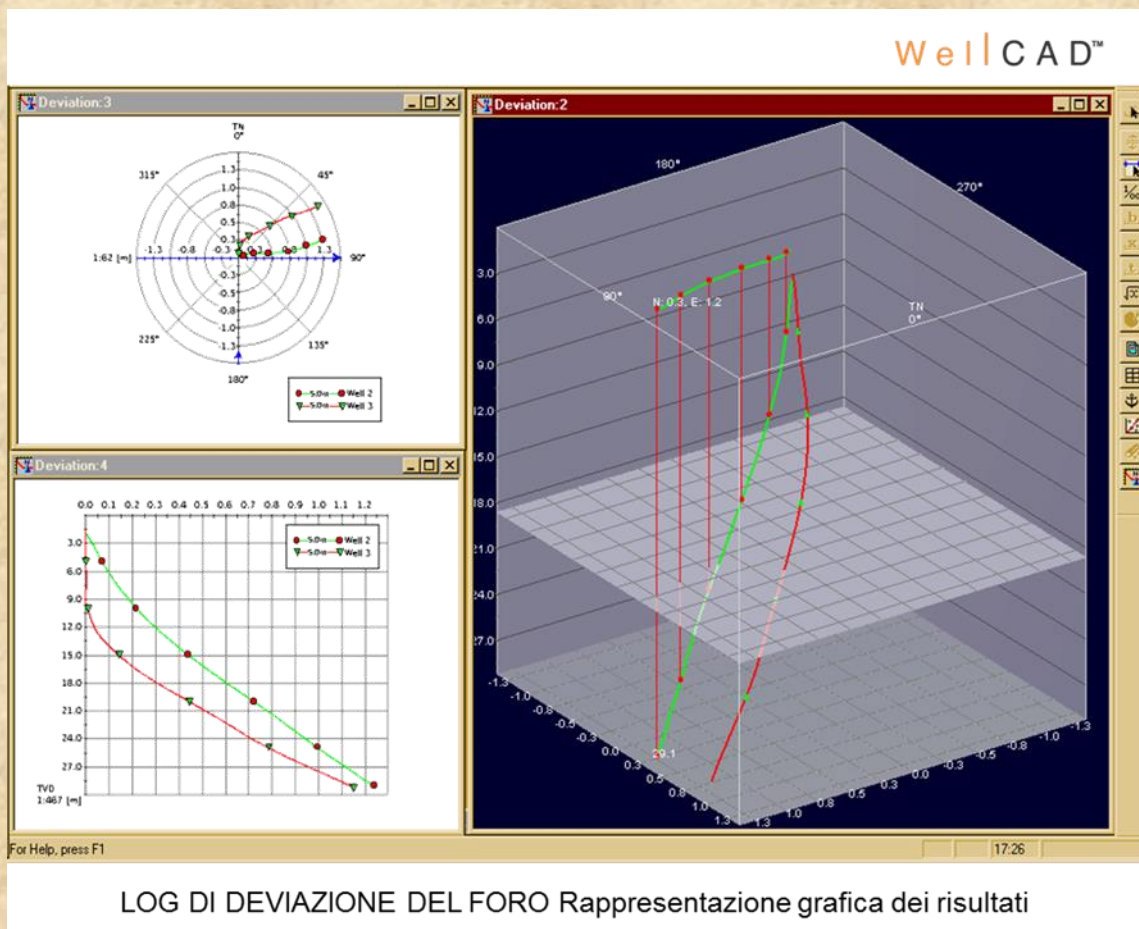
WellCAD™

Deviation:3

TN
0°

315°
45°

1.3
1.0
0.8
0.5
0.3
-1.3 -0.8 -0.3 0.3 0.8 1.3
1:62 [m]
90°
-0.3
-0.5
-0.8
-1.0
-1.3

225°
135°
180°

5.0m Well 2
5.0m Well 3

Deviation:4

0.0 0.1 0.2 0.3 0.4 0.5 0.6 0.7 0.8 0.9 1.0 1.1 1.2

3.0
6.0
9.0
12.0
15.0
18.0
21.0
24.0
27.0

TVD
1:467 [m]

5.0m Well 2
5.0m Well 3

Deviation:2

180°
270°
90°
N: 0.3, E: 1.2
TN
0°

3.0
6.0
9.0
12.0
15.0
18.0
21.0
24.0
27.0

29.1

-1.3 -1.0 -0.8 -0.5 -0.3 0.0 0.3 0.5 0.8 1.0 1.3
1.3 1.0 0.8 0.5 0.3 0.0 -0.3 -0.5 -0.8 -1.0 -1.3

For Help, press F1
17:26

LOG DI DEVIAZIONE DEL FORO Rappresentazione grafica dei risultati